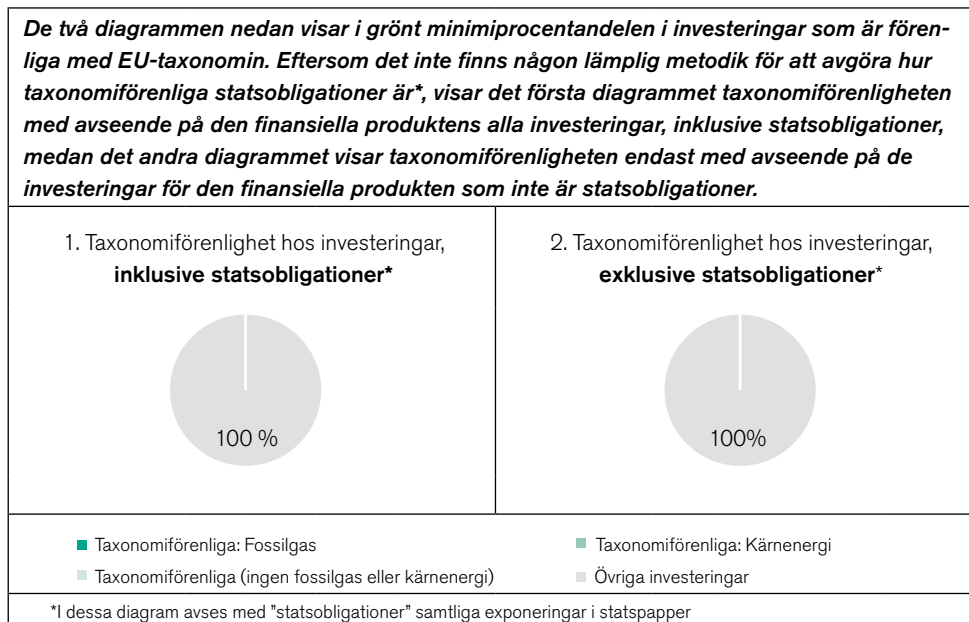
De två diagrammen nedan visar i grönt minimiprocentandelen i investeringar som är förenliga med EU-taxonomin. Eftersom det inte finns någon lämplig metodik för att avgöra hur taxonomiförenliga statsobligationer är*, visar det första diagrammet taxonomiförenligheten med avseende på den finansiella produktens alla investeringar, inklusive statsobligationer, medan det andra diagrammet visar taxonomiförenligheten endast med avseende på de investeringar för den finansiella produkten som inte är statsobligationer.

1. Taxonomiförenlighet hos investeringar, inklusive statsobligationer*

100 %

2. Taxonomiförenlighet hos investeringar, exklusive statsobligationer*

100%

Taxonomiförenliga: Fossilgas

Taxonomiförenliga: Kärnenergi

Taxonomiförenliga (ingen fossilgas eller kärnenergi)

Övriga investeringar

*I dessa diagram avses med "statsobligationer" samtliga exponeringar i statspapper